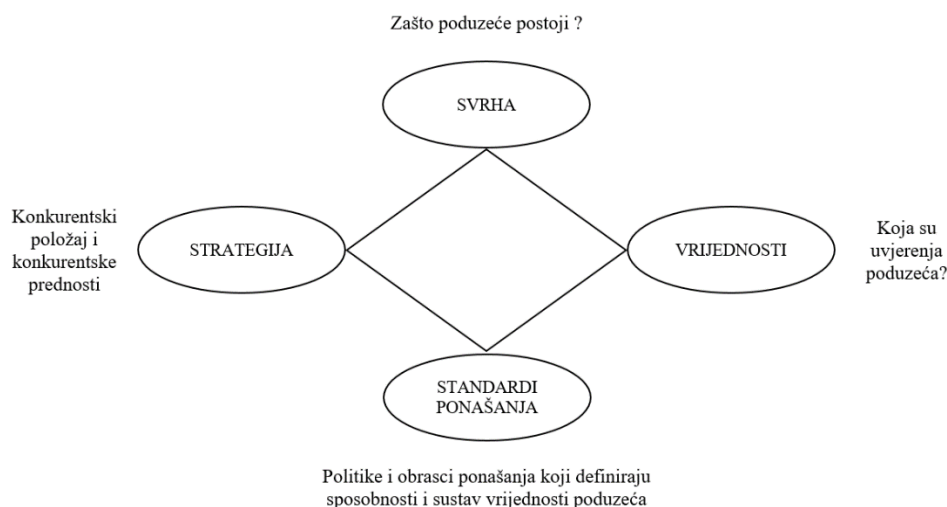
Zašto poduzeće postoji ?

SVRHA

Konkurentski položaj i konkurentske prednosti

STRATEGIJA

VRIJEDNOSTI

Koja su uvjerenja poduzeća?

STANDARDI PONAŠANJA

Politike i obrasci ponašanja koji definiraju sposobnosti i sustav vrijednosti poduzeća